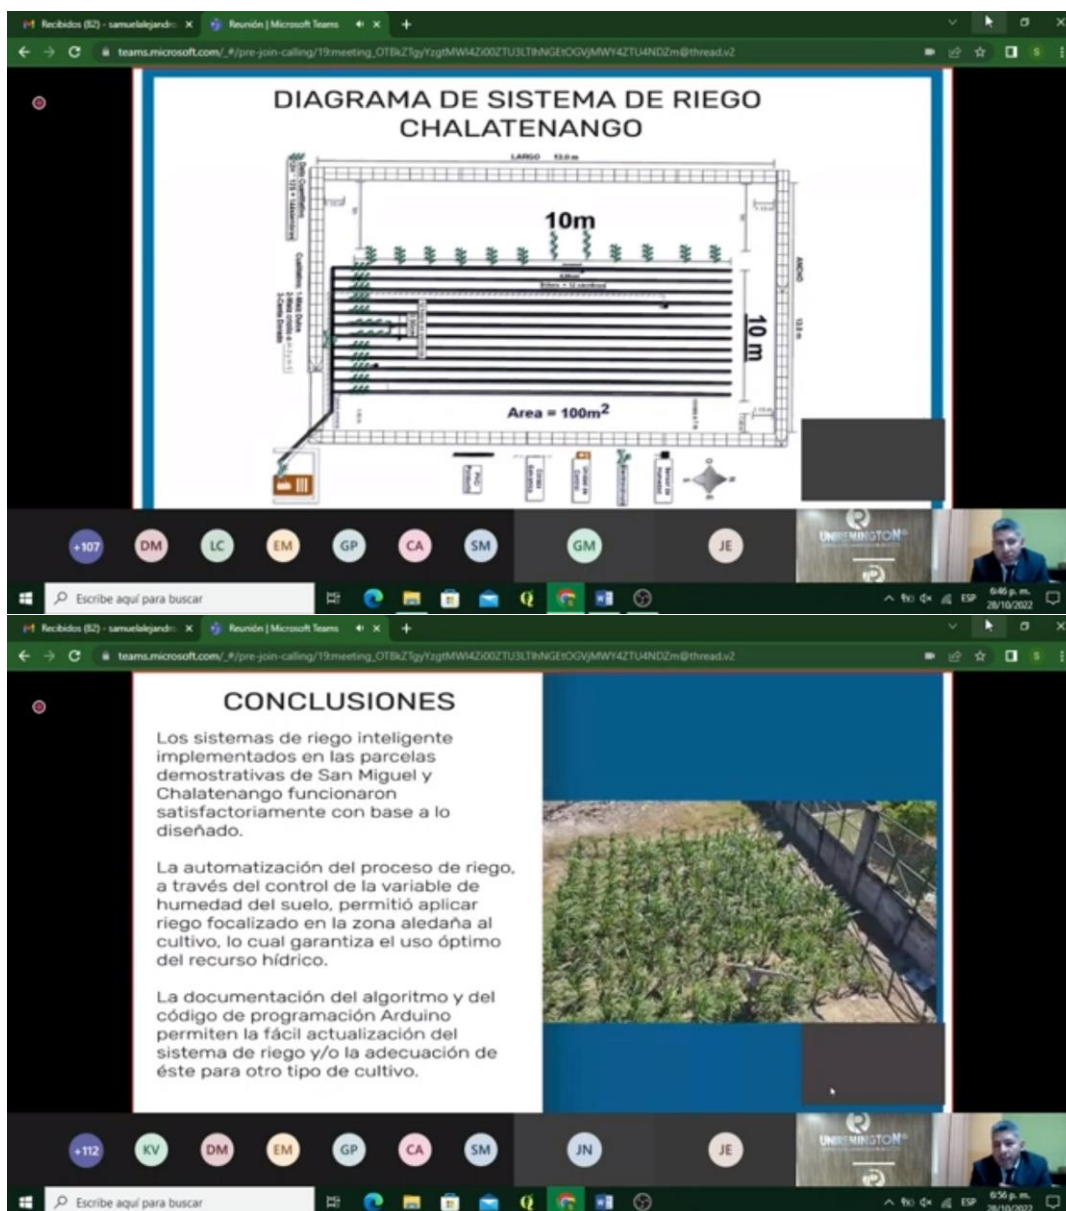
Recibidos (82) - samuelalejandro × Reunión | Microsoft Teams ×

teams.microsoft.com/_#/pre-join-calling/19:meeting_OTBkZTgyYzgtMWI4Zi00ZTU3LTlhNGEtOGVjMWY4ZTU4NDZm@thread.v2

DIAGRAMA DE SISTEMA DE RIEGO CHALATENANGO

LARGO 10.0 m

10m

ANCHO

10 m

Area = 100m$^2$

+107 DM LC EM GP CA SM GM JE

UNIREMINGTON

Escribe aquí para buscar

6:46 p. m. 28/10/2022

Recibidos (82) - samuelalejandro × Reunión | Microsoft Teams ×

teams.microsoft.com/_#/pre-join-calling/19:meeting_OTBkZTgyYzgtMWI4Zi00ZTU3LTlhNGEtOGVjMWY4ZTU4NDZm@thread.v2

CONCLUSIONES

Los sistemas de riego inteligente implementados en las parcelas demostrativas de San Miguel y Chalatenango funcionaron satisfactoriamente con base a lo diseñado.

La automatización del proceso de riego, a través del control de la variable de humedad del suelo, permitió aplicar riego focalizado en la zona aledaña al cultivo, lo cual garantiza el uso óptimo del recurso hídrico.

La documentación del algoritmo y del código de programación Arduino permiten la fácil actualización del sistema de riego y/o la adecuación de éste para otro tipo de cultivo.

+112 KV DM EM GP CA SM JN JE

UNIREMINGTON

Escribe aquí para buscar

6:56 p. m. 28/10/2022